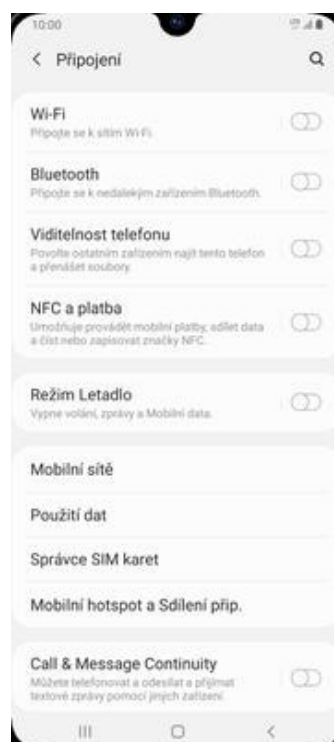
10:00

< Připojení

Wi-Fi
Připojte se k sítím Wi-Fi.

Bluetooth
Připojte se k nedalekým zařízením Bluetooth.

Viditelnost telefonu
Povolte ostatním zařízením najít tento telefon a přenášet soubory.

NFC a platba
Umožňuje provádět mobilní platby, sdílet data a číst nebo zapisovat značky NFC.

Režim Letadlo
Vypne volání, zprávy a Mobilní data.

Mobilní sítě

Použití dat

Správce SIM karet

Mobilní hotspot a Sdílení přip.

Call & Message Continuity
Můžete telefonovat a odesílat a přijímat textové zprávy pomocí jiných zařízení.